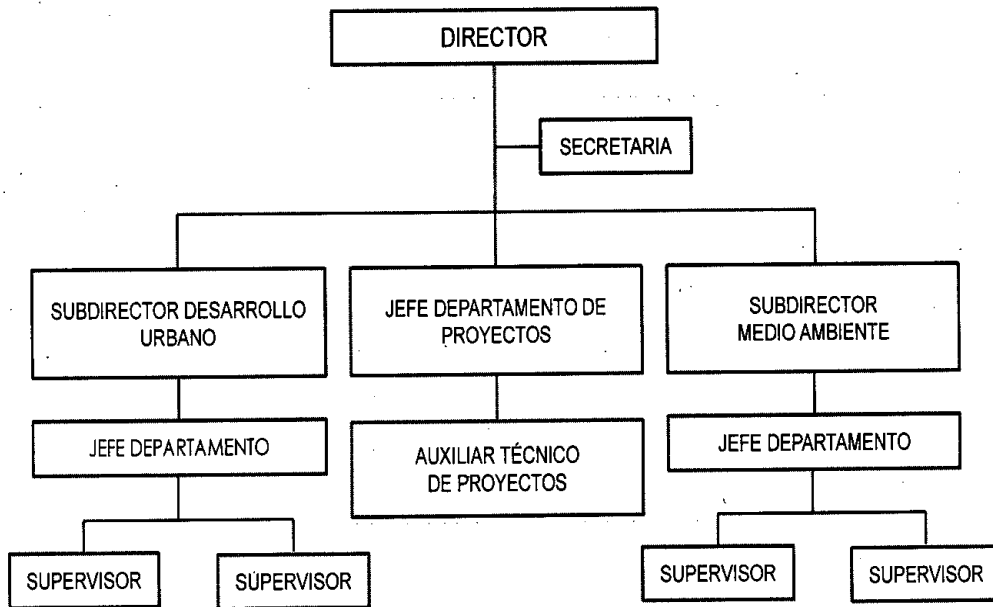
DIRECTOR

SECRETARIA

SUBDIRECTOR DESARROLLO URBANO

JEFE DEPARTAMENTO DE PROYECTOS

SUBDIRECTOR MEDIO AMBIENTE

JEFE DEPARTAMENTO

AUXILIAR TÉCNICO DE PROYECTOS

JEFE DEPARTAMENTO

SUPERVISOR

SUPERVISOR

SUPERVISOR

SUPERVISOR